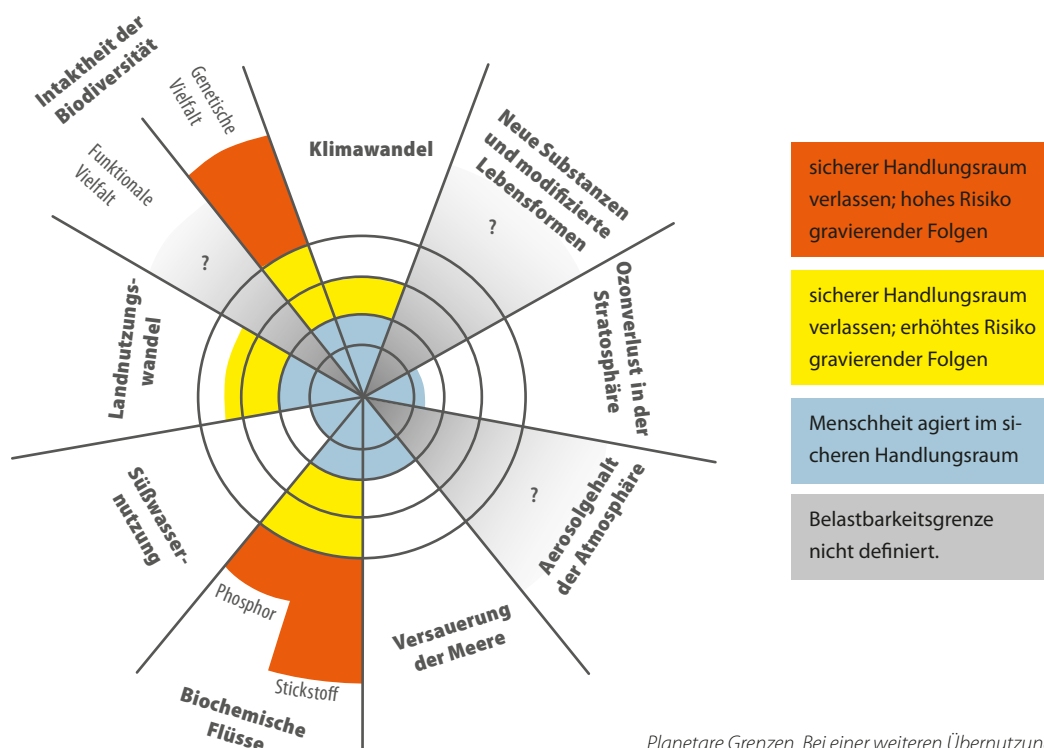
Intaktheit der Biodiversität

Genetische Vielfalt

Funktionale Vielfalt

Klimawandel

Neue Substanzen und modifizierte Lebensformen

?

?

Ozonverlust in der Stratosphäre

Landnutzungswandel

Süßwassernutzung

?

Aerosolgehalt der Atmosphäre

Phosphor

Stickstoff

Versauerung der Meere

Biochemische Flüsse

sicherer Handlungsraum verlassen; hohes Risiko gravierender Folgen

sicherer Handlungsraum verlassen; erhöhtes Risiko gravierender Folgen

Menschheit agiert im sicheren Handlungsraum

Belastbarkeitsgrenze nicht definiert.

Planetare Grenzen. Bei einer weiteren Übernutzun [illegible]